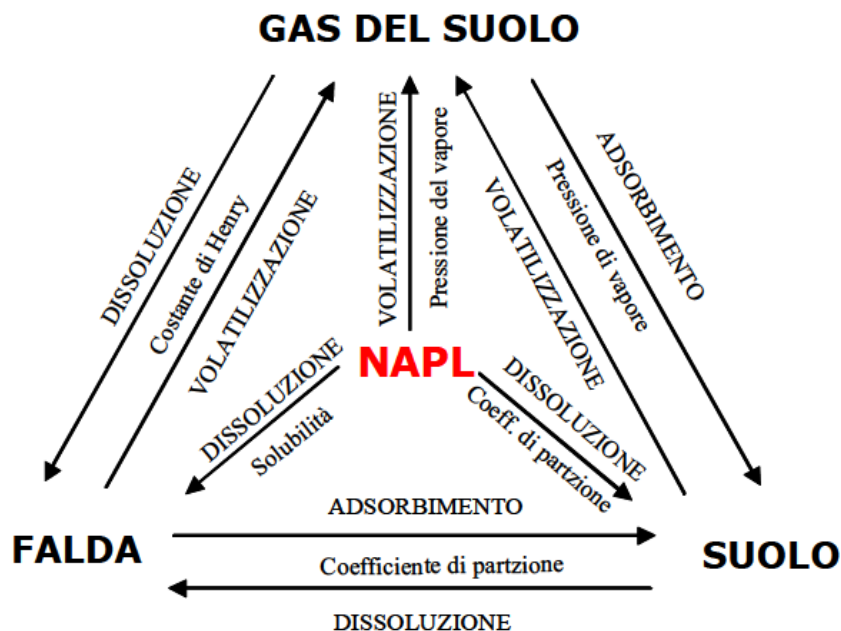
GAS DEL SUOLO

DISSOLUZIONE

Costante di Henry

VOLATILIZZAZIONE

VOLATILIZZAZIONE

Pressione del vapore

VOLATILIZZAZIONE

ADSORBIMENTO

Pressione di vapore

NAPL

DISSOLUZIONE

Solubilità

DISSOLUZIONE

Coeff. di partzione

FALDA

ADSORBIMENTO

Coefficiente di partzione

DISSOLUZIONE

SUOLO